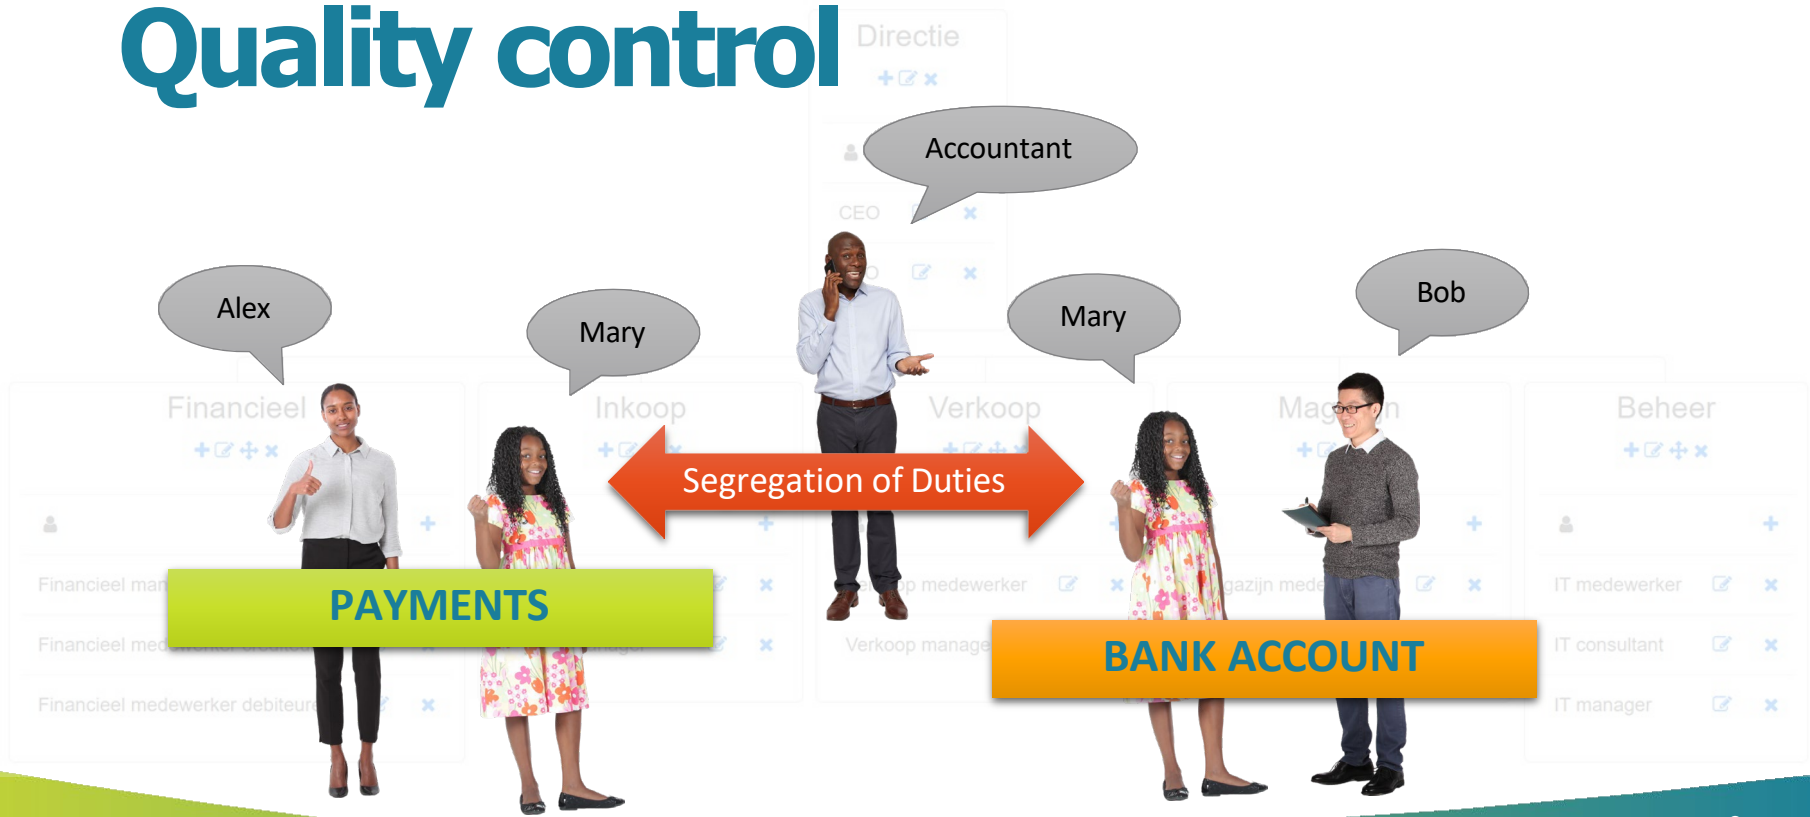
Quality control

Directie

Accountant

CEO

Alex

Mary

Mary

Bob

Financieel

Inkoop

Verkoop

Mag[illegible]n

Beheer

Segregation of Duties

Financieel man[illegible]

Financieel med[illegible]

Financieel medewerker debiteur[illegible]

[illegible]p medewerker

Verkoop manage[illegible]

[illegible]gazijn mede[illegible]

IT medewerker

IT consultant

IT manager

PAYMENTS

BANK ACCOUNT